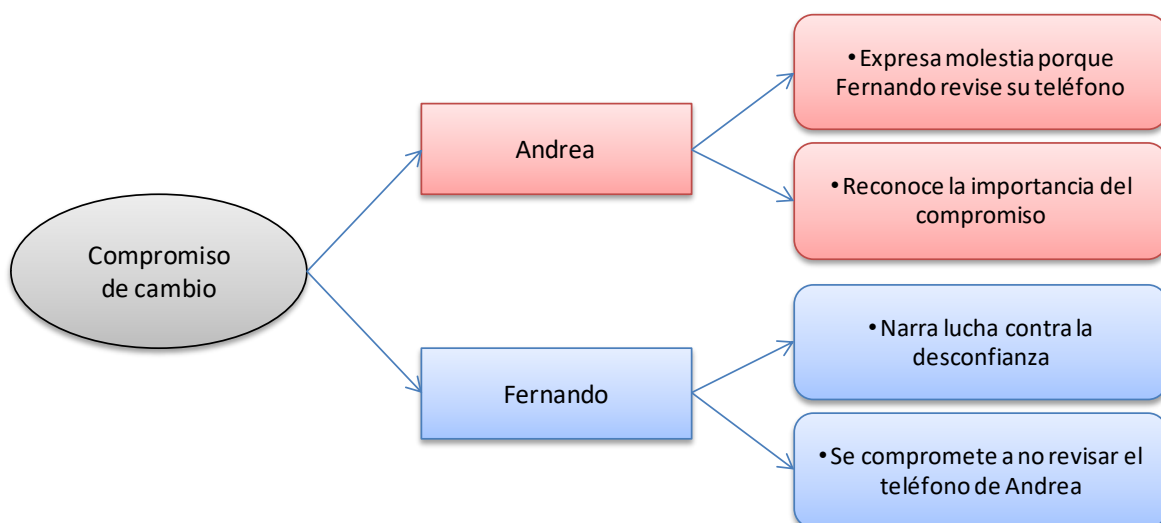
Compromiso de cambio

Andrea

• Expresa molestia porque Fernando revise su teléfono

• Reconoce la importancia del compromiso

Fernando

• Narra lucha contra la desconfianza

• Se compromete a no revisar el teléfono de Andrea